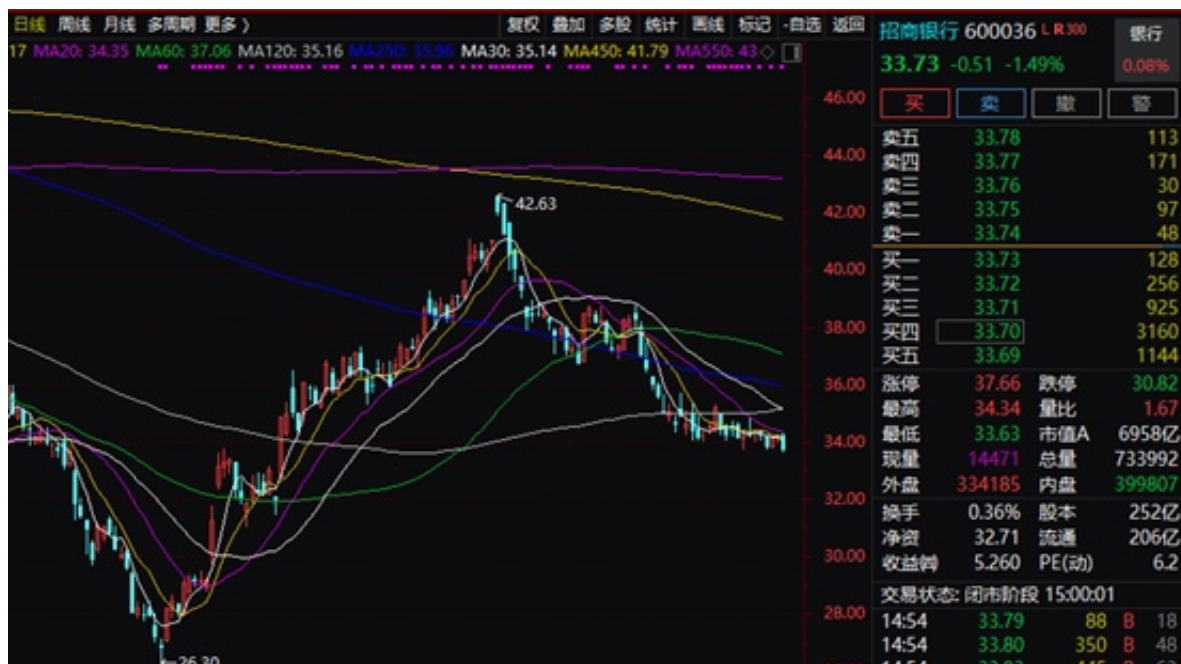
日线 周线 月线 多周期 更多 〉 复权 叠加 多股 统计 画线 标记 -自选 返回

17 MA20: 34.35 MA60: 37.06 MA120: 35.16 MA250: 35.86 MA30: 35.14 MA450: 41.79 MA550: 43

46.00
44.00
42.00
40.00
38.00
36.00
34.00
32.00
30.00
28.00

42.63
26.30

招商银行 600036 L R300 银行
33.73 -0.51 -1.49% 0.08%

买 卖 撤 管

| | | |
|---|---|---|
| 卖五 | 33.78 | 113 |
| 卖四 | 33.77 | 171 |
| 卖三 | 33.76 | 30 |
| 卖二 | 33.75 | 97 |
| 卖一 | 33.74 | 48 |
| 买一 | 33.73 | 128 |
| 买二 | 33.72 | 256 |
| 买三 | 33.71 | 925 |
| 买四 | 33.70 | 3160 |
| 买五 | 33.69 | 1144 |

| | | | |
|---|---|---|---|
| 涨停 | 37.66 | 跌停 | 30.82 |
| 最高 | 34.34 | 量比 | 1.67 |
| 最低 | 33.63 | 市值A | 6958亿 |
| 现量 | 14471 | 总量 | 733992 |
| 外盘 | 334185 | 内盘 | 399807 |
| 换手 | 0.36% | 股本 | 252亿 |
| 净资 | 32.71 | 流通 | 206亿 |
| 收益(Ⅲ) | 5.260 | PE(动) | 6.2 |

交易状态: 闭市阶段 15:00:01

| | | | | |
|---|---|---|---|---|
| 14:54 | 33.79 | 88 | B | 18 |
| 14:54 | 33.80 | 350 | B | 48 |
| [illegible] | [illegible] | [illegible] | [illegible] | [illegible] |